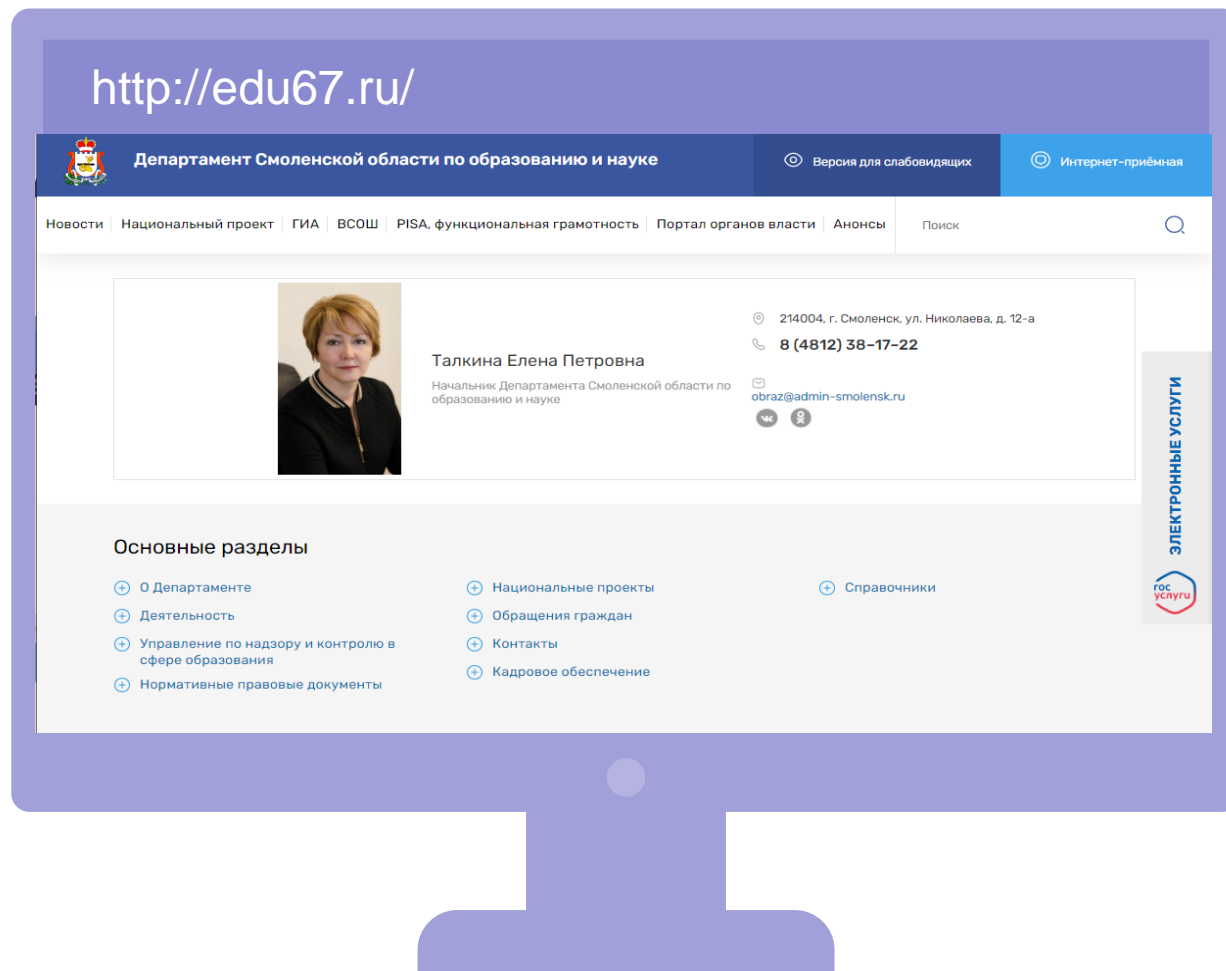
http://edu67.ru/

Департамент Смоленской области по образованию и науке

Версия для слабовидящих

Интернет-приёмная

Новости | Национальный проект | ГИА | ВСОШ | PISA, функциональная грамотность | Портал органов власти | Анонсы

Поиск

Талкина Елена Петровна

Начальник Департамента Смоленской области по образованию и науке

214004, г. Смоленск, ул. Николаева, д. 12-а

8 (4812) 38-17-22

obraz@admin-smolensk.ru

ЭЛЕКТРОННЫЕ УСЛУГИ

гос услуги

Основные разделы

О Департаменте

Деятельность

Управление по надзору и контролю в сфере образования

Нормативные правовые документы

Национальные проекты

Обращения граждан

Контакты

Кадровое обеспечение

Справочники